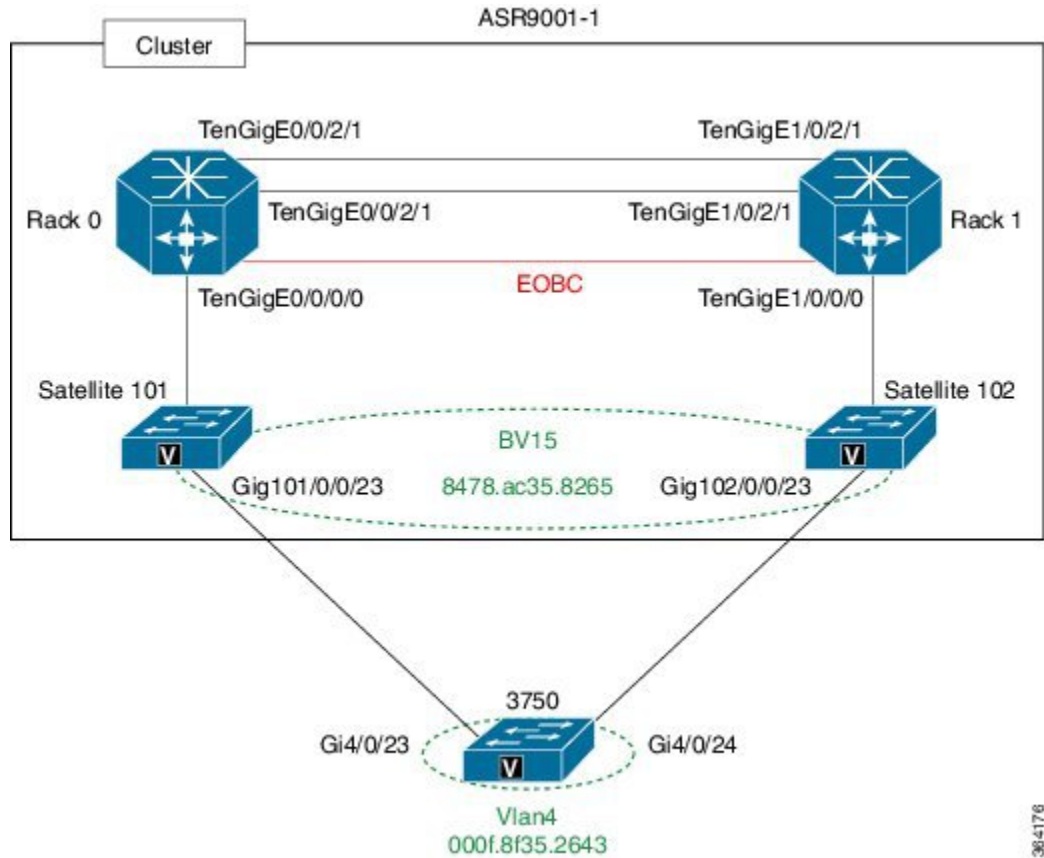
ASR9001-1

Cluster

TenGigE0/0/2/1

TenGigE1/0/2/1

Rack 0

TenGigE0/0/2/1

TenGigE1/0/2/1

Rack 1

EOBC

TenGigE0/0/0/0

TenGigE1/0/0/0

Satellite 101

Satellite 102

BV15

V

V

Gig101/0/0/23

8478.ac35.8265

Gig102/0/0/23

3750

Gi4/0/23

V

Gi4/0/24

Vlan4

000f.8f35.2643

364176